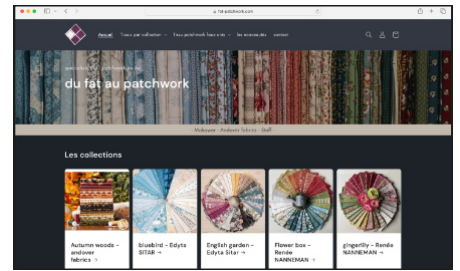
fat-patchwork.com

Accueil Tissus par collection Tissus patchwork hors série Les accessoires contact

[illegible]

du fat au patchwork

Makower · Andover fabrics · Staff

Les collections

Autumn woods - andover fabrics →

bluebird - Edyta SITAR →

English garden - Edyta Sitar →

Flower box - Renée NANNEMAN →

gingerlily - Renée NANNEMAN →